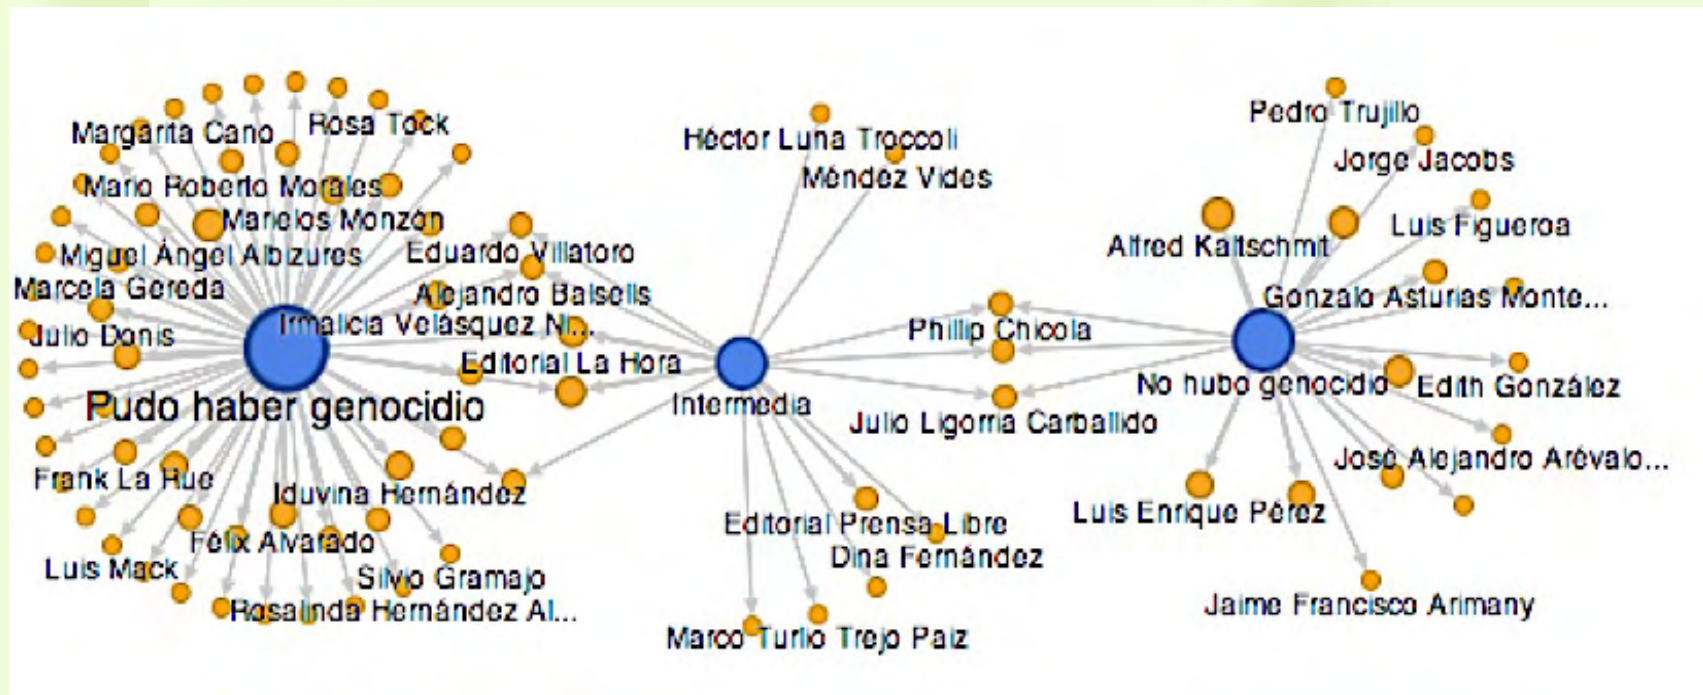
Margarita Cano
Rosa Tock
Mario Roberto Morales
Marielos Monzón
Miguel Ángel Albizures
Marcela Gereda
Julio Donis
Pudo haber genocidio
Frank La Rue
Luis Mack
Félix Alvarado
Iduvina Hernández
Silvio Gramajo
Rosalinda Hernández Al...
Irmalicia Velásquez Ni...
Eduardo Villatoro
Alejandro Balsells
Editorial La Hora
Héctor Luna Troccoli
Méndez Vides
Intermedia
Editorial Prensa Libre
Dina Fernández
Marco Tulio Trejo Paiz
Phillip Chicola
Julio Ligorria Carballido
Pedro Trujillo
Jorge Jacobs
Alfred Kaltschmit
Luis Figueroa
Gonzalo Asturias Monte...
No hubo genocidio
Edith González
José Alejandro Arévalo...
Luis Enrique Pérez
Jaime Francisco Arimany